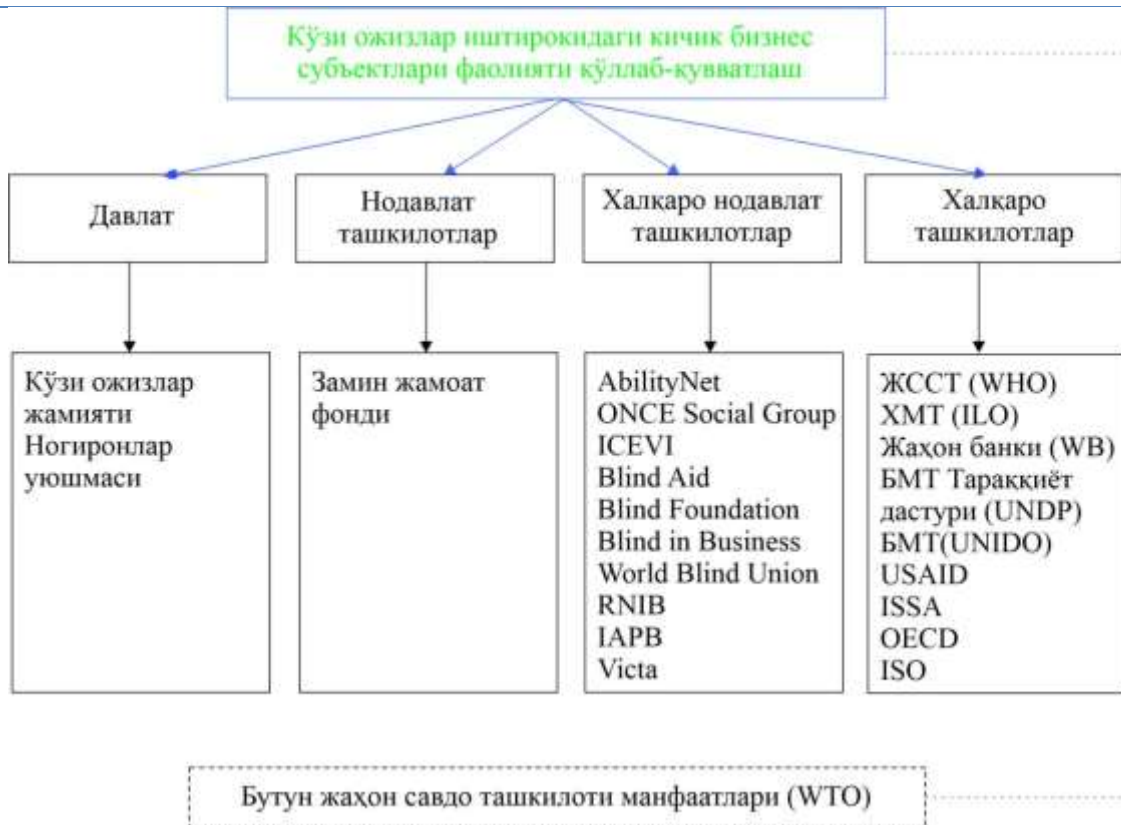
Кўзи ожизлар иштирокидаги кичик бизнес субъектлари фаолияти қўллаб-қувватлаш

Давлат

Нодавлат ташкилотлар

Халқаро нодавлат ташкилотлар

Халқаро ташкилотлар

Кўзи ожизлар жамияти
Ногиронлар уюшмаси

Замин жамоат фонди

AbilityNet
ONCE Social Group
ICEVI
Blind Aid
Blind Foundation
Blind in Business
World Blind Union
RNIB
IAPB
Victa

ЖССТ (WHO)
ХМТ (ILO)
Жаҳон банки (WB)
БМТ Тараққиёт дастури (UNDP)
БМТ(UNIDO)
USAID
ISSA
OECD
ISO

Бутун жаҳон савдо ташкилоти манфаатлари (WTO)